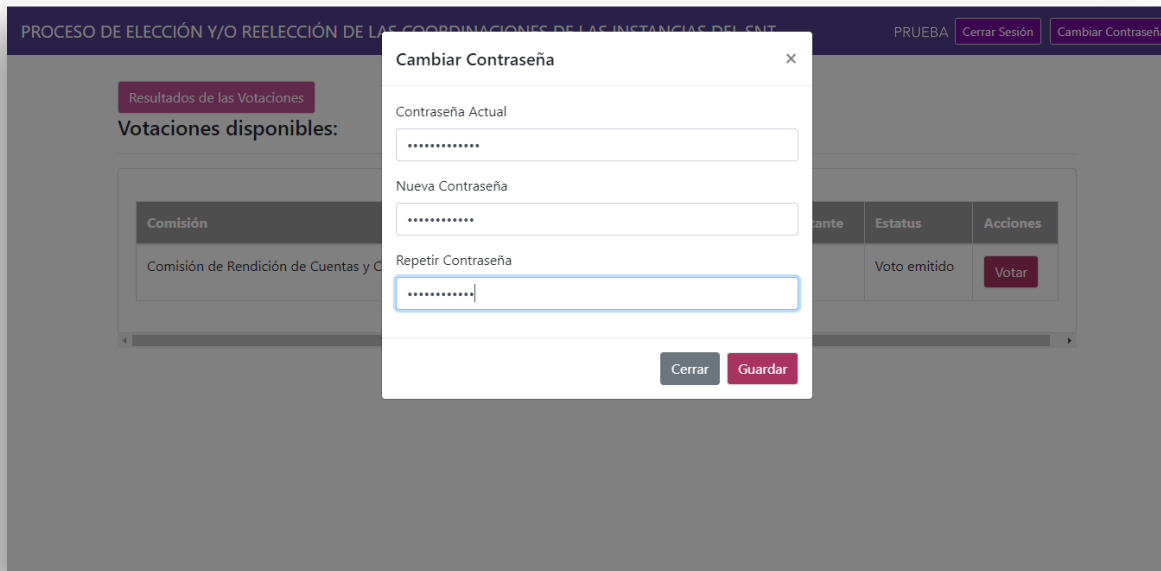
PROCESO DE ELECCIÓN Y/O REELECCIÓN DE LAS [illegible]

PRUEBA Cerrar Sesión Cambiar Contraseñ

Resultados de las Votaciones

Votaciones disponibles:

| Comisión | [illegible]tante | Estatus | Acciones |
|---|---|---|---|
| Comisión de Rendición de Cuentas y C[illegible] | | Voto emitido | Votar |

Cambiar Contraseña ×

Contraseña Actual

•••••••••••••

Nueva Contraseña

••••••••••••

Repetir Contraseña

••••••••••••

Cerrar Guardar